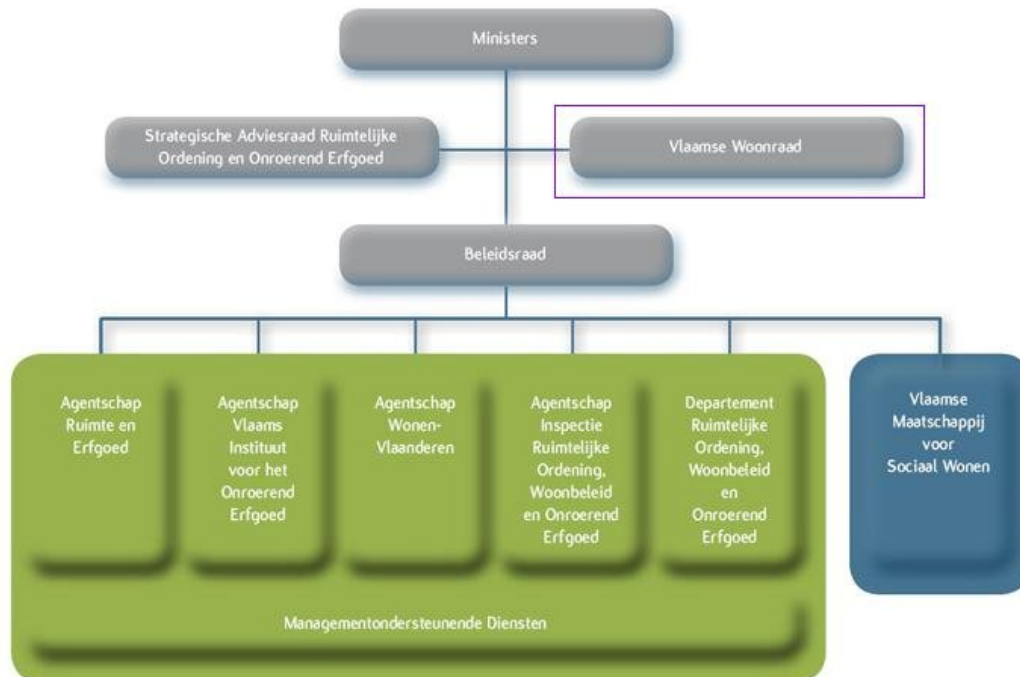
Ministers

Strategische Adviesraad Ruimtelijke Ordening en Onroerend Erfgoed

Vlaamse Woonraad

Beleidsraad

Agentschap Ruimte en Erfgoed

Agentschap Vlaams Instituut voor het Onroerend Erfgoed

Agentschap Wonen-Vlaanderen

Agentschap Inspectie Ruimtelijke Ordening, Woonbeleid en Onroerend Erfgoed

Departement Ruimtelijke Ordening, Woonbeleid en Onroerend Erfgoed

Vlaamse Maatschappij voor Sociaal Wonen

Managementondersteunende Diensten